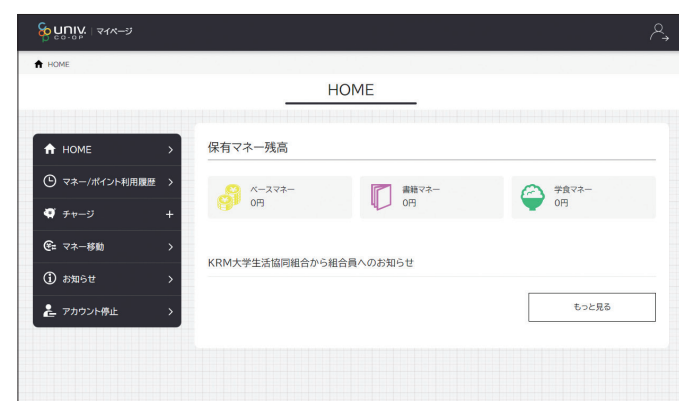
univ. CO-OP | マイページ

HOME

HOME

HOME
マネー/ポイント利用履歴
チャージ
マネー移動
お知らせ
アカウント停止

保有マネー残高

ベースマネー
0円

書籍マネー
0円

学食マネー
0円

KRM大学生活協同組合から組合員へのお知らせ

もっと見る